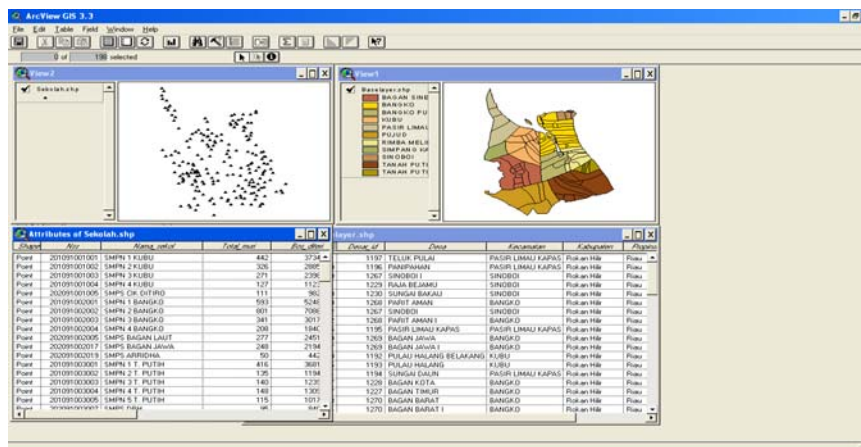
ArcView GIS 3.3

File Edit Table Field Window Help

0 of 130 selected

View2

Sekolah.shp

View1

Batalayer.shp
BAGAN SINE
BANGKO
BANGKO PU
KUBU
PASIR LIMAU
PUJUD
RIMBA MELI
SIMPANG KI
SINOBOI
TANAH PUTI
TANAH PUTI

Attributes of Sekolah.shp

| Shape | Npy | Nama_sekol | Total_mur | Bos_diter |
|---|---|---|---|---|
| Point | 201091001001 | SMPN 1 KUBU | 442 | 3734 |
| Point | 201091001002 | SMPN 2 KUBU | 326 | 2885 |
| Point | 201091001003 | SMPN 3 KUBU | 271 | 2398 |
| Point | 201091001004 | SMPN 4 KUBU | 127 | 1123 |
| Point | 201091001005 | SMPS OK DITIRO | 111 | 982 |
| Point | 201091002001 | SMPN 1 BANGKO | 593 | 5248 |
| Point | 201091002002 | SMPN 2 BANGKO | 801 | 7088 |
| Point | 201091002003 | SMPN 3 BANGKO | 341 | 3017 |
| Point | 201091002004 | SMPN 4 BANGKO | 208 | 1840 |
| Point | 202091002005 | SMPS BAGAN LAUT | 277 | 2451 |
| Point | 202091002017 | SMPS BAGAN JAWA | 248 | 2194 |
| Point | 202091002019 | SMPS ARRIDHA | 50 | 442 |
| Point | 201091003001 | SMPN 1 T. PUTIH | 416 | 3681 |
| Point | 201091003002 | SMPN 2 T. PUTIH | 135 | 1194 |
| Point | 201091003003 | SMPN 3 T. PUTIH | 140 | 1239 |
| Point | 201091003004 | SMPN 4 T. PUTIH | 148 | 1309 |
| Point | 201091003005 | SMPN 5 T. PUTIH | 115 | 1017 |
| Point | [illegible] | SMPS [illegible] | 95 | 840 |

layer.shp

| Desa_id | Desa | Kecamatan | Kabupaten | Propins |
|---|---|---|---|---|
| 1197 | TELUK PULAI | PASIR LIMAU KAPAS | Rokan Hilir | Riau |
| 1196 | PANIPAHAN | PASIR LIMAU KAPAS | Rokan Hilir | Riau |
| 1267 | SINOBOI I | SINOBOI | Rokan Hilir | Riau |
| 1229 | RAJA BEJAMU | SINOBOI | Rokan Hilir | Riau |
| 1230 | SUNGAI BAKAU | SINOBOI | Rokan Hilir | Riau |
| 1268 | PARIT AMAN | BANGKO | Rokan Hilir | Riau |
| 1267 | SINOBOI | SINOBOI | Rokan Hilir | Riau |
| 1268 | PARIT AMAN I | BANGKO | Rokan Hilir | Riau |
| 1195 | PASIR LIMAU KAPAS | PASIR LIMAU KAPAS | Rokan Hilir | Riau |
| 1269 | BAGAN JAWA | BANGKO | Rokan Hilir | Riau |
| 1269 | BAGAN JAWA I | BANGKO | Rokan Hilir | Riau |
| 1192 | PULAU HALANG BELAKANG | KUBU | Rokan Hilir | Riau |
| 1193 | PULAU HALANG | KUBU | Rokan Hilir | Riau |
| 1194 | SUNGAI DAUN | PASIR LIMAU KAPAS | Rokan Hilir | Riau |
| 1228 | BAGAN KOTA | BANGKO | Rokan Hilir | Riau |
| 1227 | BAGAN TIMUR | BANGKO | Rokan Hilir | Riau |
| 1270 | BAGAN BARAT | BANGKO | Rokan Hilir | Riau |
| 1270 | BAGAN BARAT I | BANGKO | Rokan Hilir | Riau |